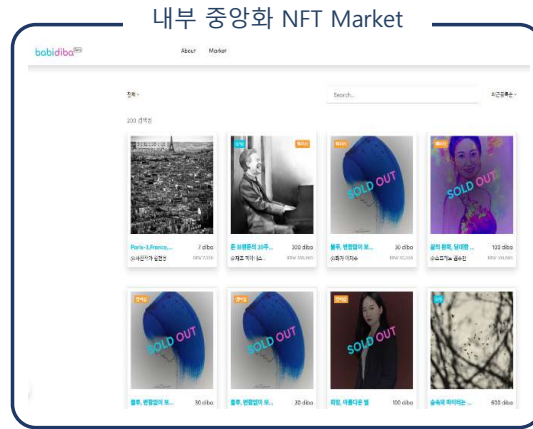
내부 중앙화 NFT Market

babidiba

About Market

전체

Search...

최근등록순

200 검색됨

Paris-1,France,...
7 dibo
@사진작가 김정선

온 브람론의 20주...
300 dibo
@제프 커이 대표

SOLD OUT
블루, 번뜩임이 보...
30 dibo
@화가 이지수

SOLD OUT
삶의 환희, 당대현...
120 dibo
@소프라노 김수진

SOLD OUT
블루, 번뜩임이 보...
30 dibo

SOLD OUT
블루, 번뜩임이 보...
30 dibo

SOLD OUT
피렌, 아름다운 별
100 dibo

숲속의 피어나는...
600 dibo